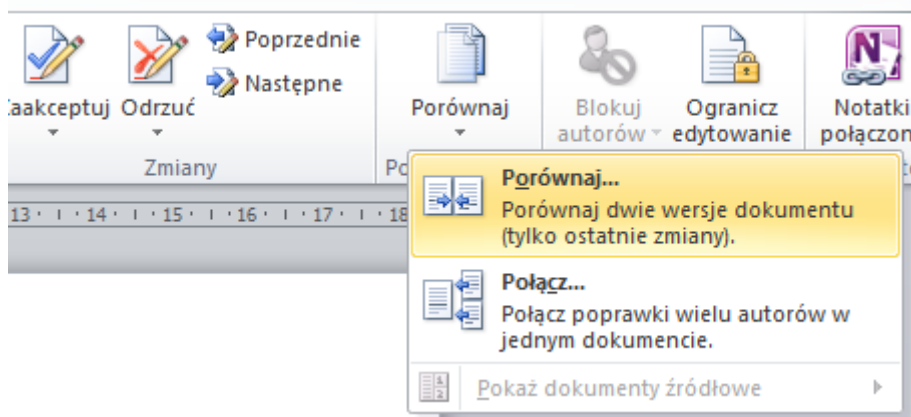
Zaakceptuj Odrzuć Poprzednie Następne

Zmiany

Porównaj

Po

Blokuj autorów

Ogranicz edytowanie

Notatki połączon

13 · 14 · 15 · 16 · 17 · 18

Porównaj...
Porównaj dwie wersje dokumentu (tylko ostatnie zmiany).

Połącz...
Połącz poprawki wielu autorów w jednym dokumencie.

Pokaż dokumenty źródłowe